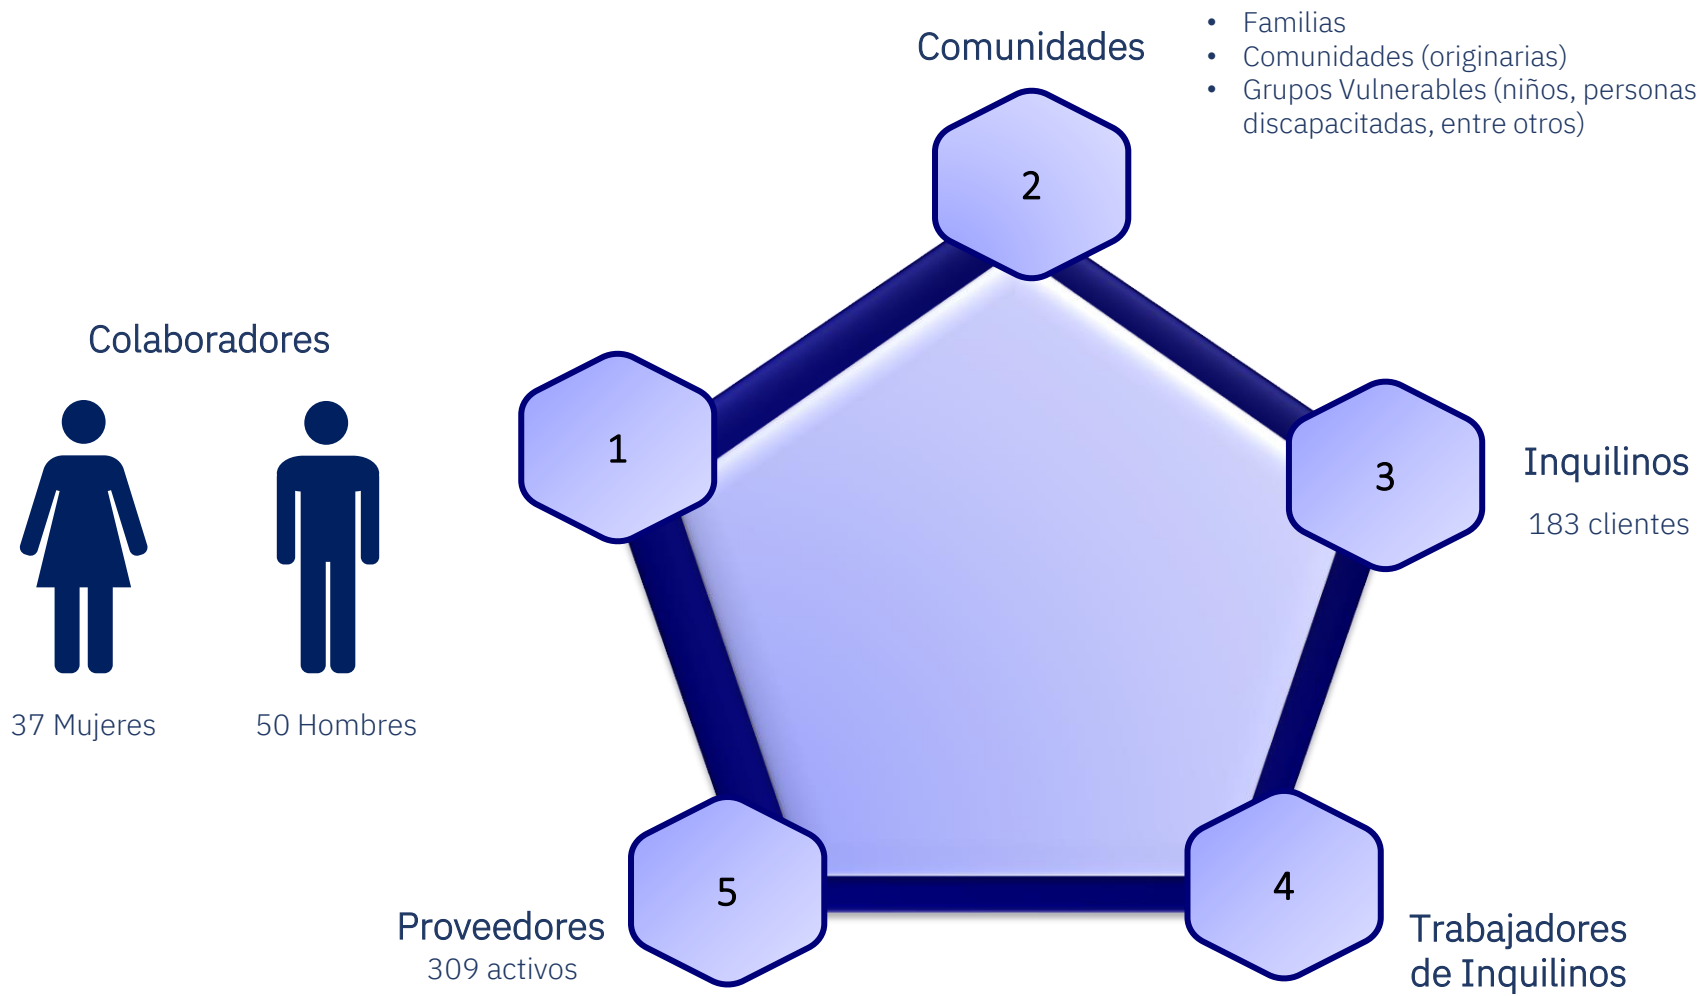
Comunidades

• Familias
• Comunidades (originarias)
• Grupos Vulnerables (niños, personas discapacitadas, entre otros)

2

Colaboradores

1

3

Inquilinos

183 clientes

37 Mujeres

50 Hombres

5

4

Proveedores
309 activos

Trabajadores de Inquilinos